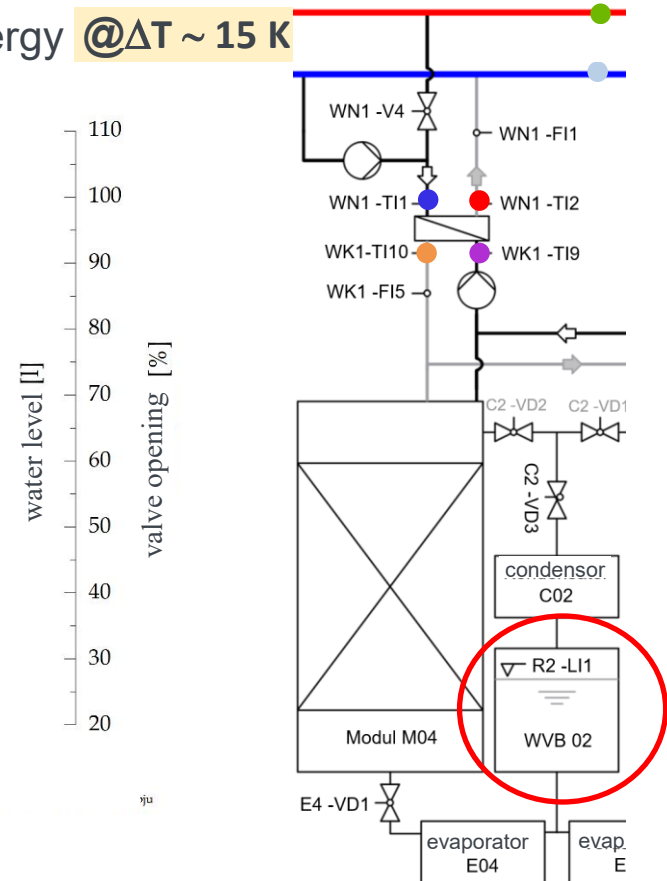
ergy @ΔT ~ 15 K

110
100
90
80
70
60
50
40
30
20

water level [l]
valve opening [%]

WN1 -V4
WN1 -FI1
WN1 -TI1
WN1 -TI2
WK1-TI10
WK1 -TI9
WK1 -FI5
C2 -VD2
C2 -VD1
C2 -VD3
condensor
C02
R2 -LI1
WVB 02
Modul M04
E4 -VD1
evaporator
E04
evap
E